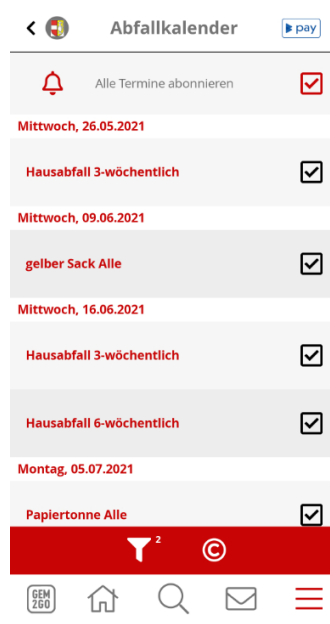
Abfallkalender

pay

Alle Termine abonnieren

Mittwoch, 26.05.2021

Hausabfall 3-wöchentlich

Mittwoch, 09.06.2021

gelber Sack Alle

Mittwoch, 16.06.2021

Hausabfall 3-wöchentlich

Hausabfall 6-wöchentlich

Montag, 05.07.2021

Papiertonne Alle

2

©

GEM2GO